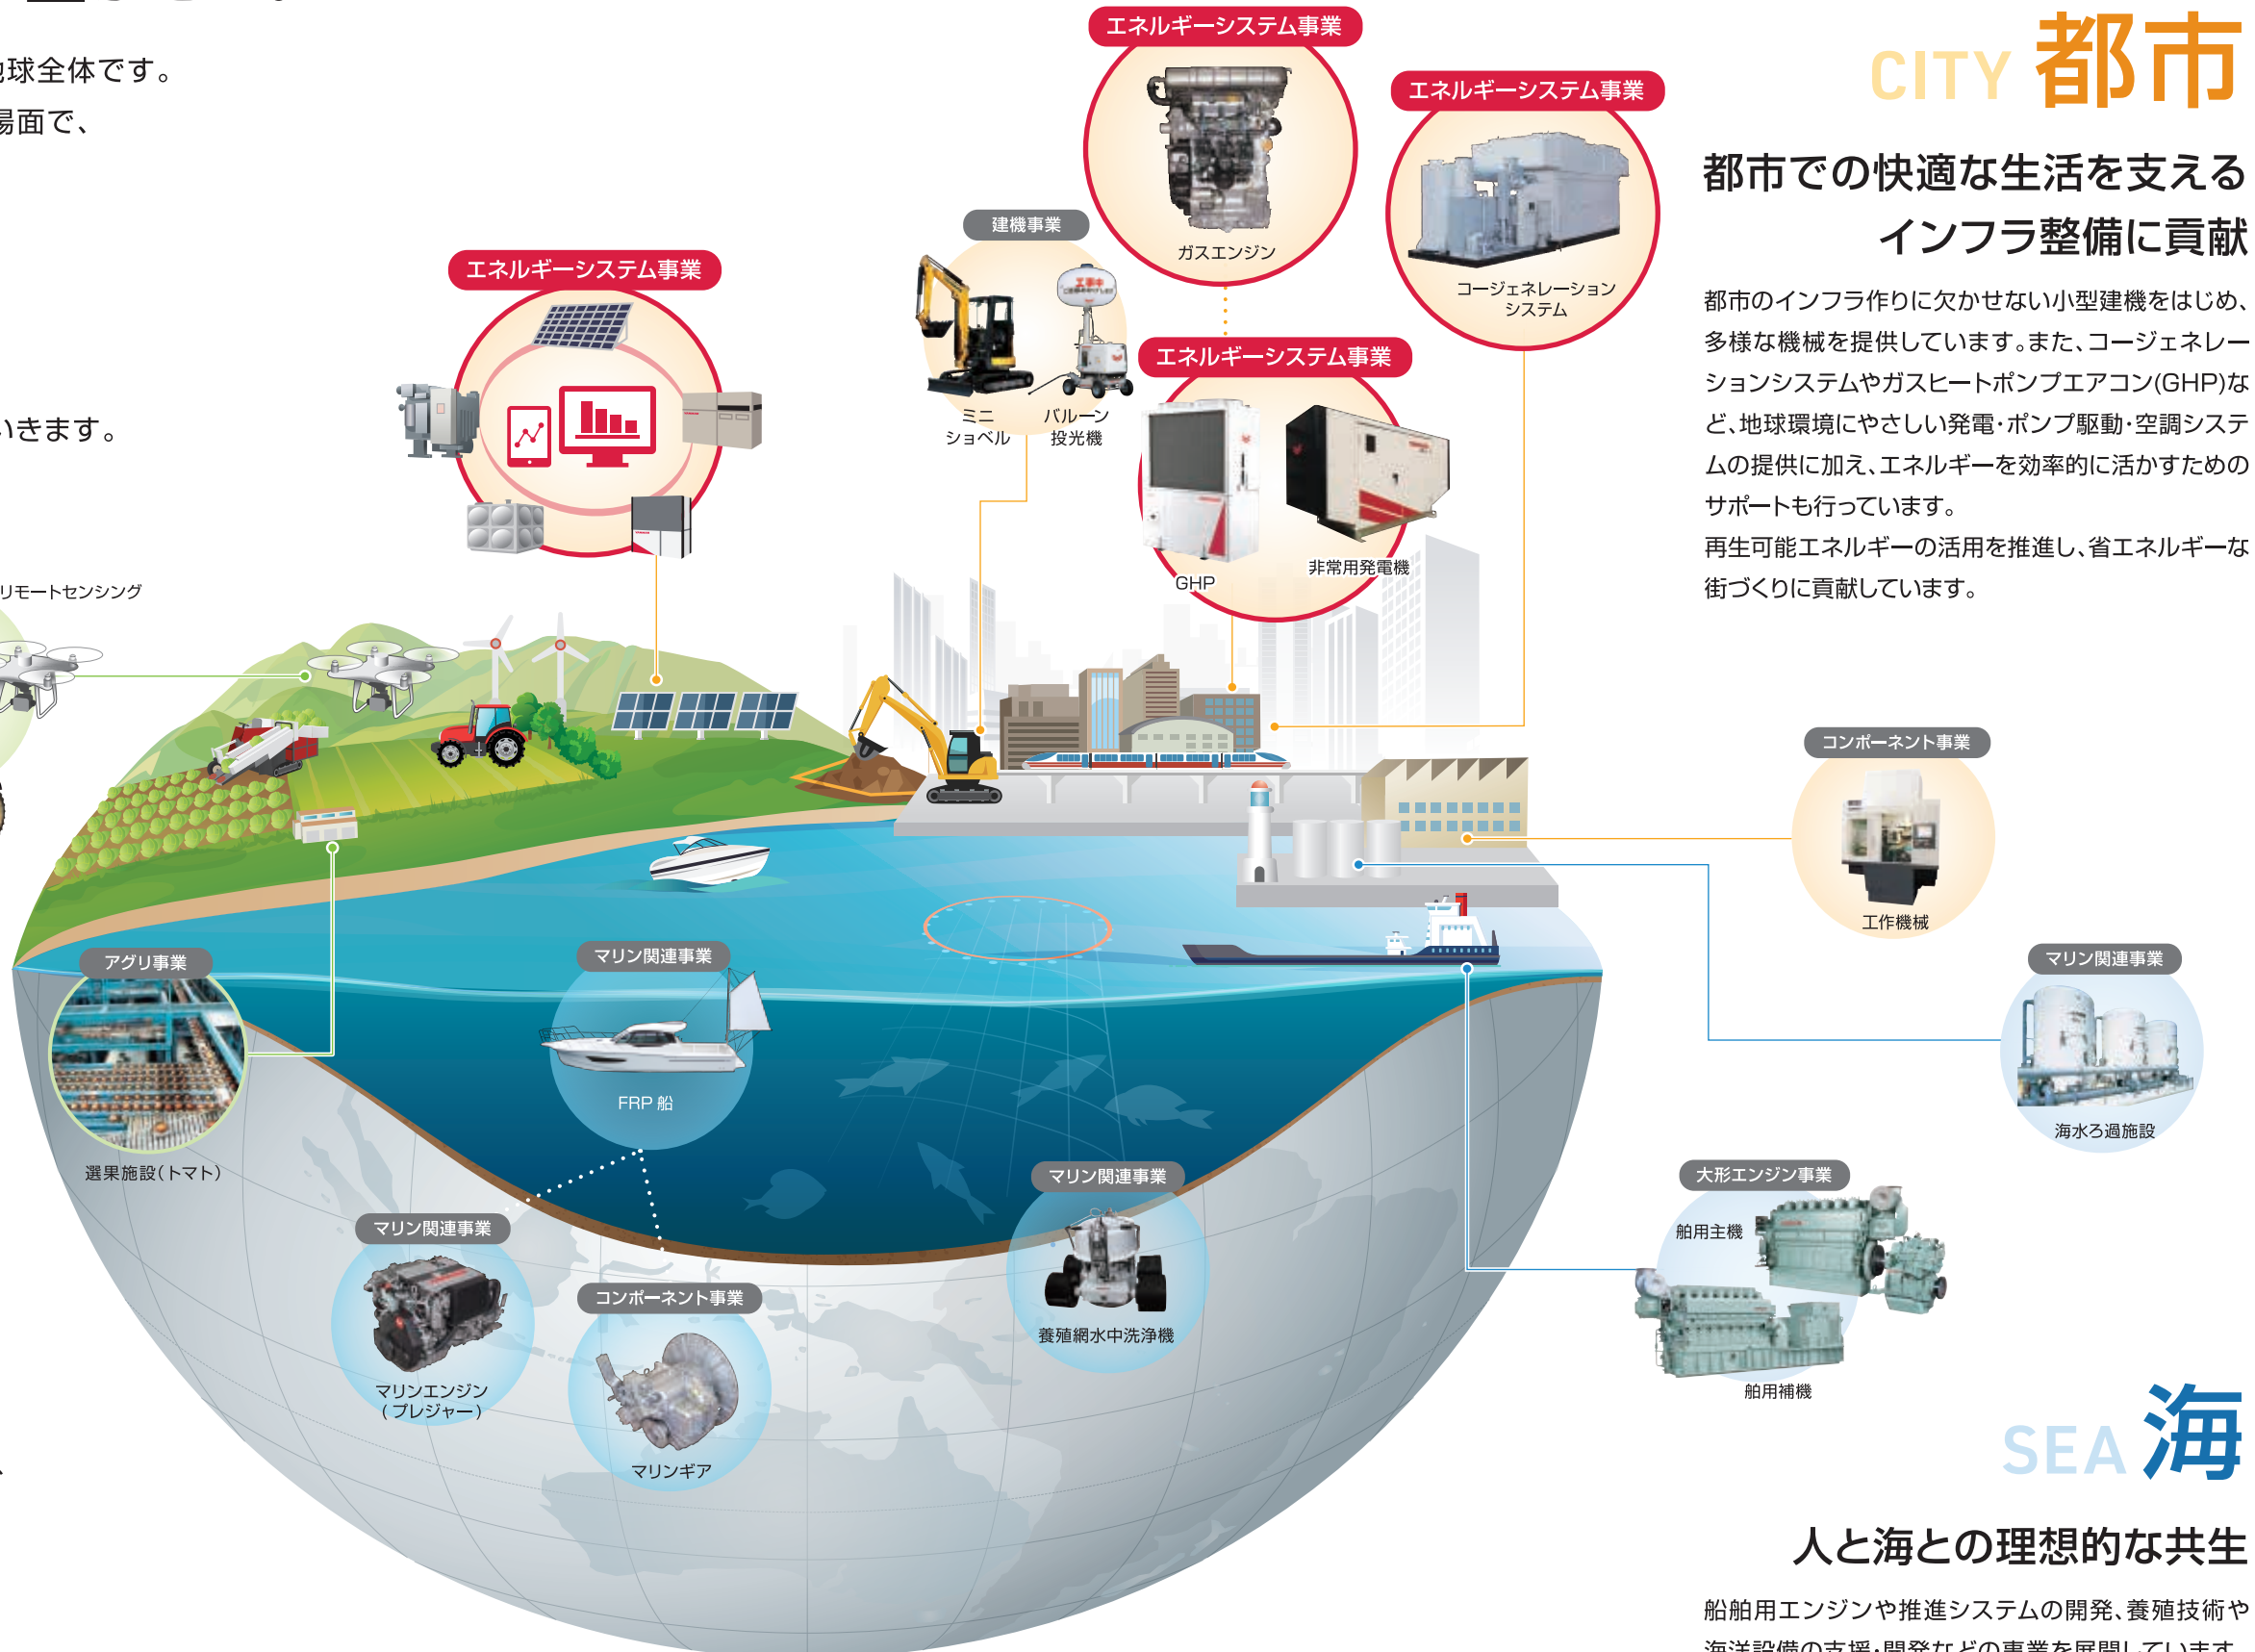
球全体です。
面で、

いきます。

リモートセンシング

エネルギーシステム事業

建機事業

ミニ
ショベル

バルーン
投光機

エネルギーシステム事業

ガスエンジン

エネルギーシステム事業

コージェネレーション
システム

エネルギーシステム事業

GHP

非常用発電機

CITY 都市

都市での快適な生活を支える
インフラ整備に貢献

都市のインフラ作りに欠かせない小型建機をはじめ、多様な機械を提供しています。また、コージェネレーションシステムやガスヒートポンプエアコン(GHP)など、地球環境にやさしい発電・ポンプ駆動・空調システムの提供に加え、エネルギーを効率的に活かすためのサポートも行っています。
再生可能エネルギーの活用を推進し、省エネルギーな街づくりに貢献しています。

コンポーネント事業

工作機械

マリン関連事業

海水ろ過施設

アグリ事業

選果施設(トマト)

マリン関連事業

FRP 船

マリン関連事業

養殖網水中洗浄機

大形エンジン事業

舶用主機

舶用補機

マリン関連事業

マリンエンジン
(プレジャー)

コンポーネント事業

マリンギア

SEA 海

人と海との理想的な共生

船舶用エンジンや推進システムの開発、養殖技術や
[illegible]